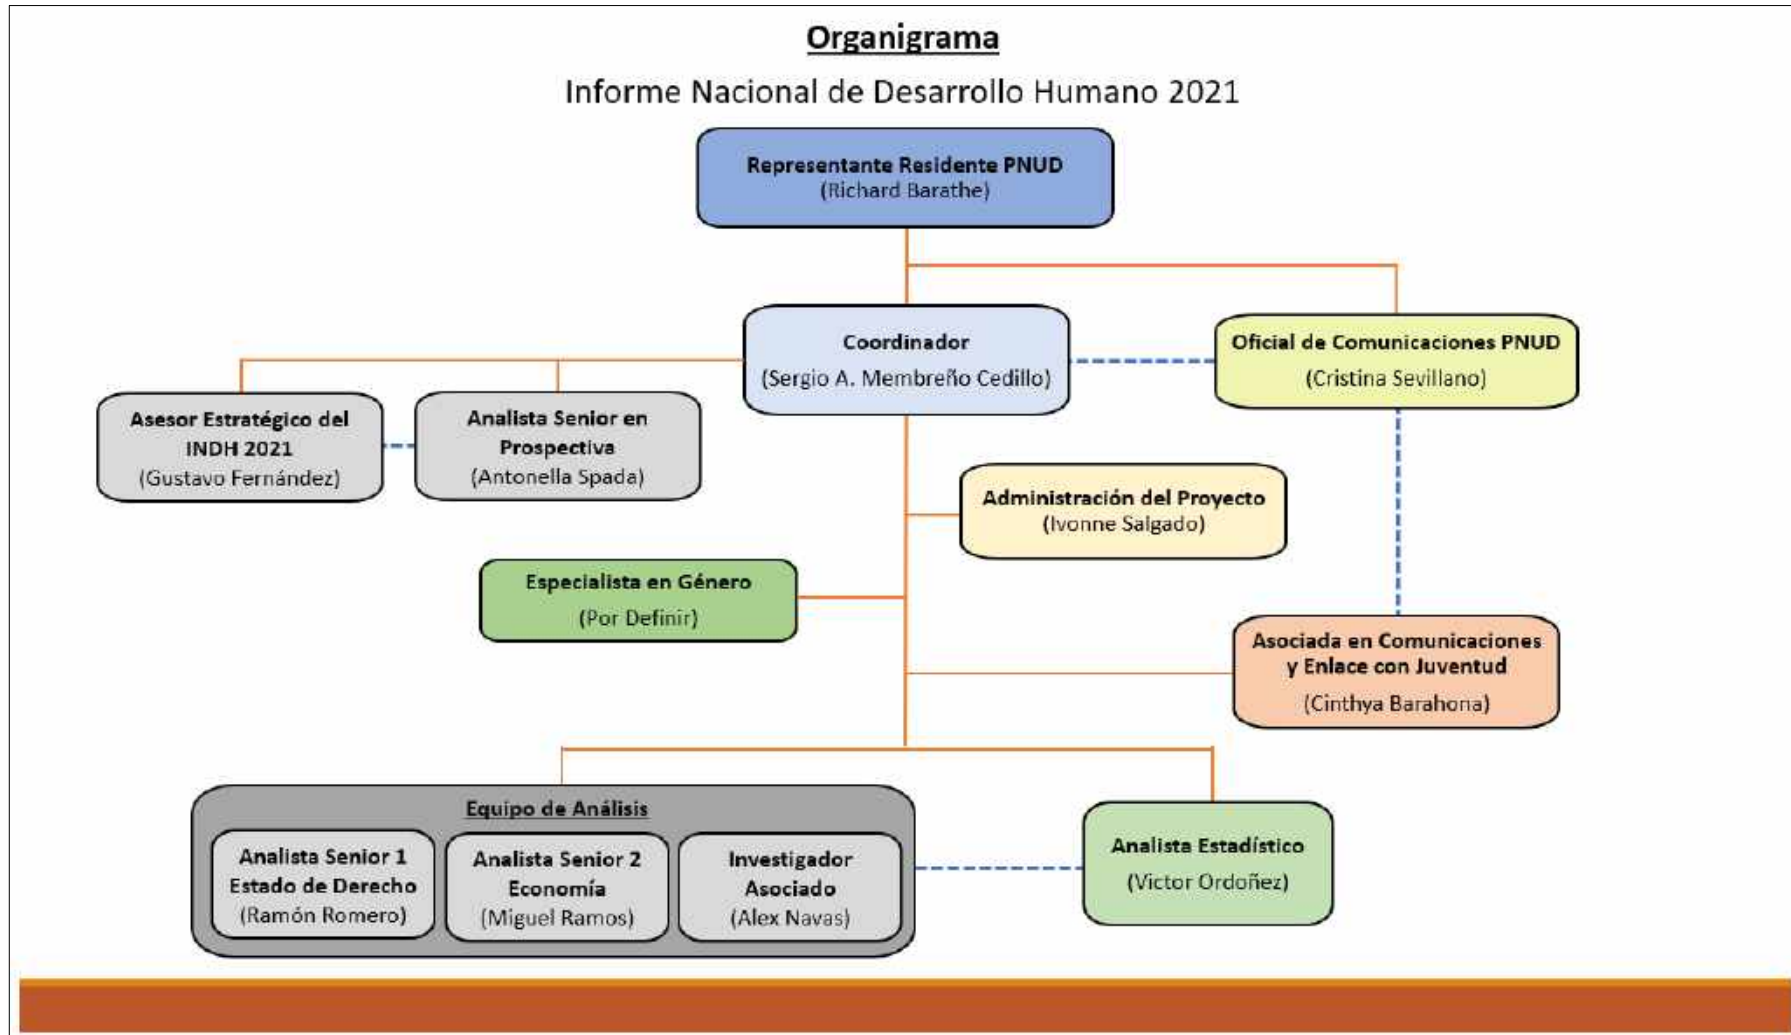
Organigrama

Informe Nacional de Desarrollo Humano 2021

Representante Residente PNUD
(Richard Barathe)

Coordinador
(Sergio A. Membreño Cedillo)

Oficial de Comunicaciones PNUD
(Cristina Sevillano)

Asesor Estratégico del INDH 2021
(Gustavo Fernández)

Analista Senior en Prospectiva
(Antonella Spada)

Administración del Proyecto
(Ivonne Salgado)

Especialista en Género
(Por Definir)

Asociada en Comunicaciones y Enlace con Juventud
(Cinthya Barahona)

Equipo de Análisis

Analista Senior 1
Estado de Derecho
(Ramón Romero)

Analista Senior 2
Economía
(Miguel Ramos)

Investigador Asociado
(Alex Navas)

Analista Estadístico
(Victor Ordoñez)